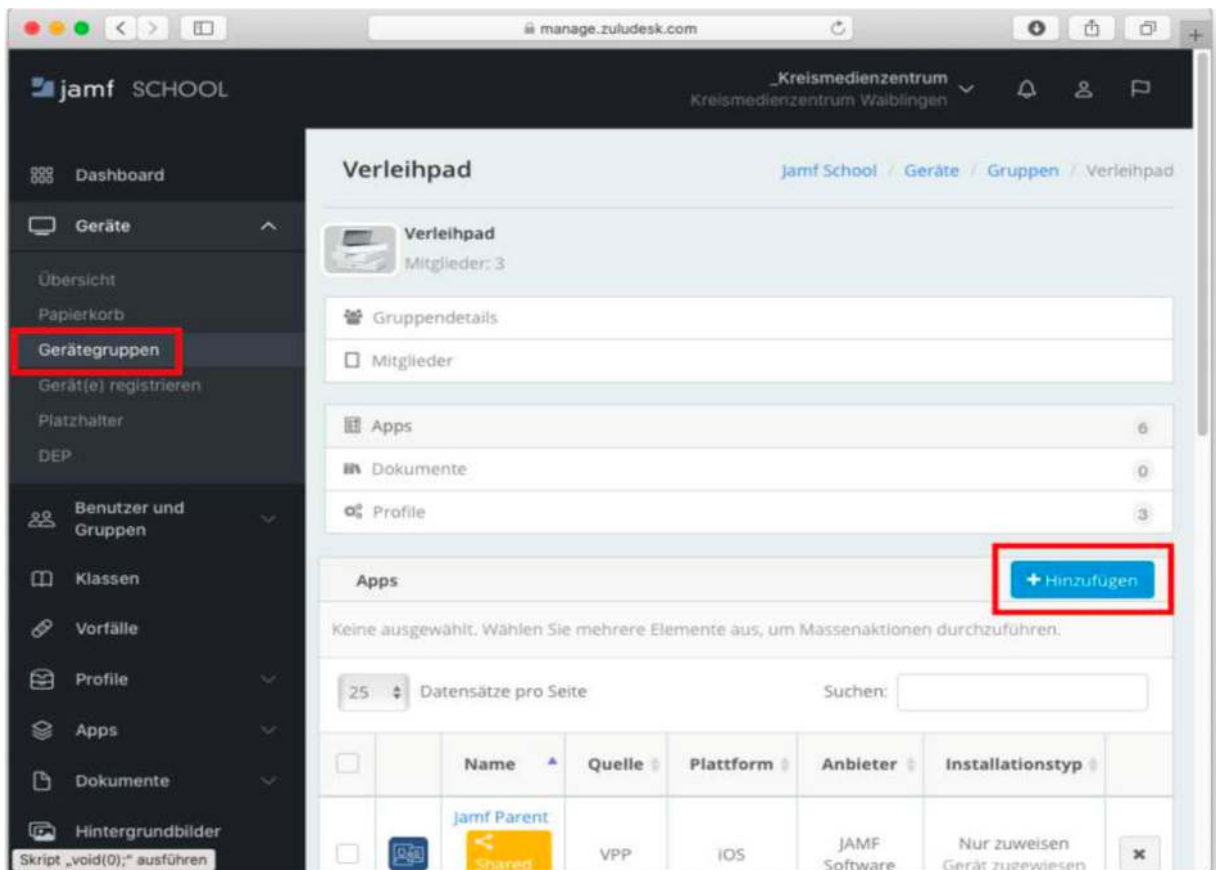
manage.zuludesk.com

jamf SCHOOL

_Kreismedienzentrum
Kreismedienzentrum Waiblingen

Dashboard
Geräte
Übersicht
Papierkorb
Gerätegruppen
Gerät(e) registrieren
Platzhalter
DEP
Benutzer und Gruppen
Klassen
Vorfälle
Profile
Apps
Dokumente
Hintergrundbilder
Skript „void(0);" ausführen

Verleihpad

Jamf School / Geräte / Gruppen / Verleihpad

Verleihpad
Mitglieder: 3

Gruppendetails
Mitglieder

Apps 6
Dokumente 0
Profile 3

Apps

+ Hinzufügen

Keine ausgewählt. Wählen Sie mehrere Elemente aus, um Massenaktionen durchzuführen.

25 Datensätze pro Seite

Suchen:

| | | Name | Quelle | Plattform | Anbieter | Installationstyp | |
|---|---|---|---|---|---|---|---|
| | | Jamf Parent Shared | VPP | iOS | JAMF Software | Nur zuweisen Gerät zugewiesen | × |